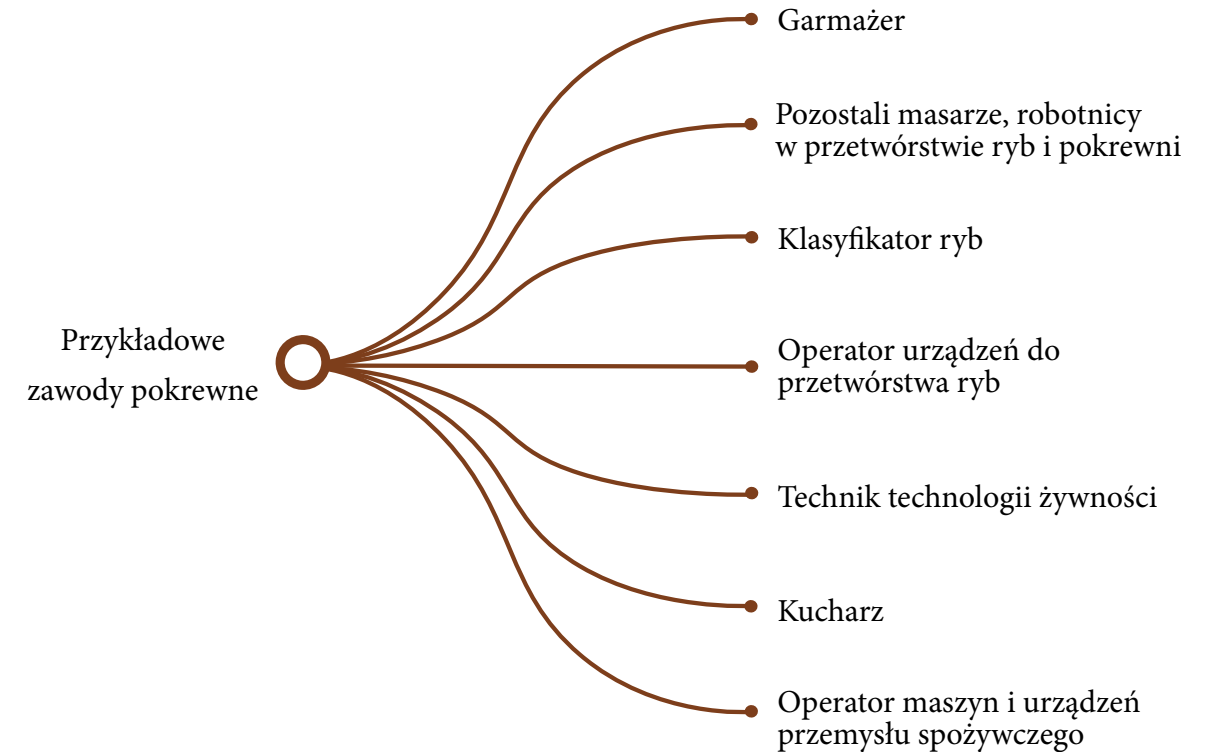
Przykładowe zawody pokrewne

Garmażer

Pozostali masarze, robotnicy w przetwórstwie ryb i pokrewni

Klasyfikator ryb

Operator urządzeń do przetwórstwa ryb

Technik technologii żywności

Kucharz

Operator maszyn i urządzeń przemysłu spożywczego